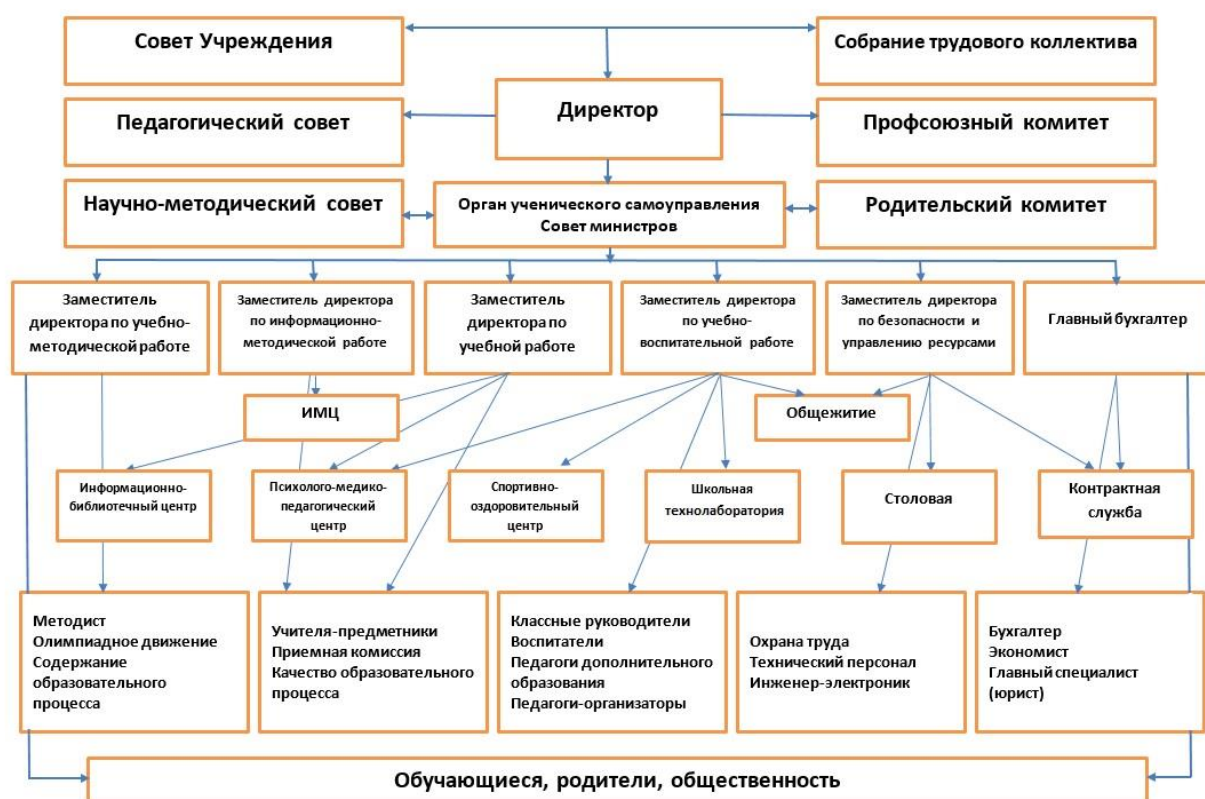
Совет Учреждения

Собрание трудового коллектива

Директор

Педагогический совет

Профсоюзный комитет

Научно-методический совет

Орган ученического самоуправления Совет министров

Родительский комитет

Заместитель директора по учебно-методической работе

Заместитель директора по информационно-методической работе

Заместитель директора по учебной работе

Заместитель директора по учебно-воспитательной работе

Заместитель директора по безопасности и управлению ресурсами

Главный бухгалтер

ИМЦ

Общежитие

Информационно-библиотечный центр

Психолого-медико-педагогический центр

Спортивно-оздоровительный центр

Школьная технолаборатория

Столовая

Контрактная служба

Методист
Олимпиадное движение
Содержание образовательного процесса

Учителя-предметники
Приемная комиссия
Качество образовательного процесса

Классные руководители
Воспитатели
Педагоги дополнительного образования
Педагоги-организаторы

Охрана труда
Технический персонал
Инженер-электроник

Бухгалтер
Экономист
Главный специалист (юрист)

Обучающиеся, родители, общественность